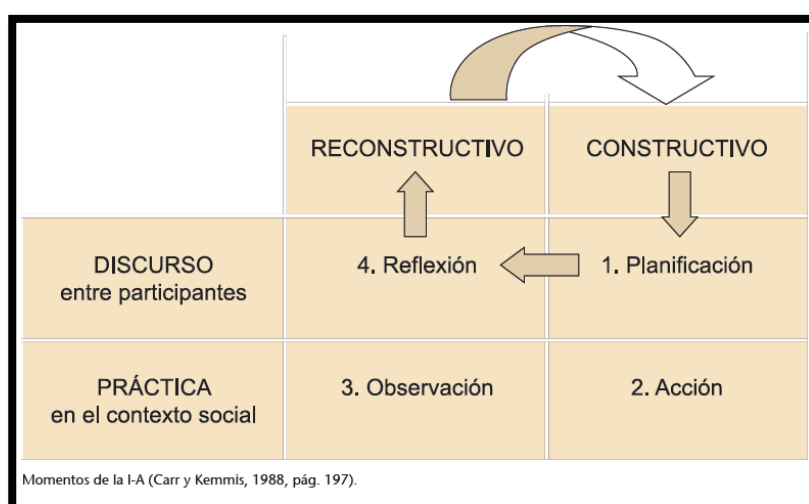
|  | RECONSTRUCTIVO | CONSTRUCTIVO |
|---|---|---|
| DISCURSO entre participantes | 4. Reflexión | 1. Planificación |
| PRÁCTICA en el contexto social | 3. Observación | 2. Acción |

Momentos de la I-A (Carr y Kemmis, 1988, pág. 197).